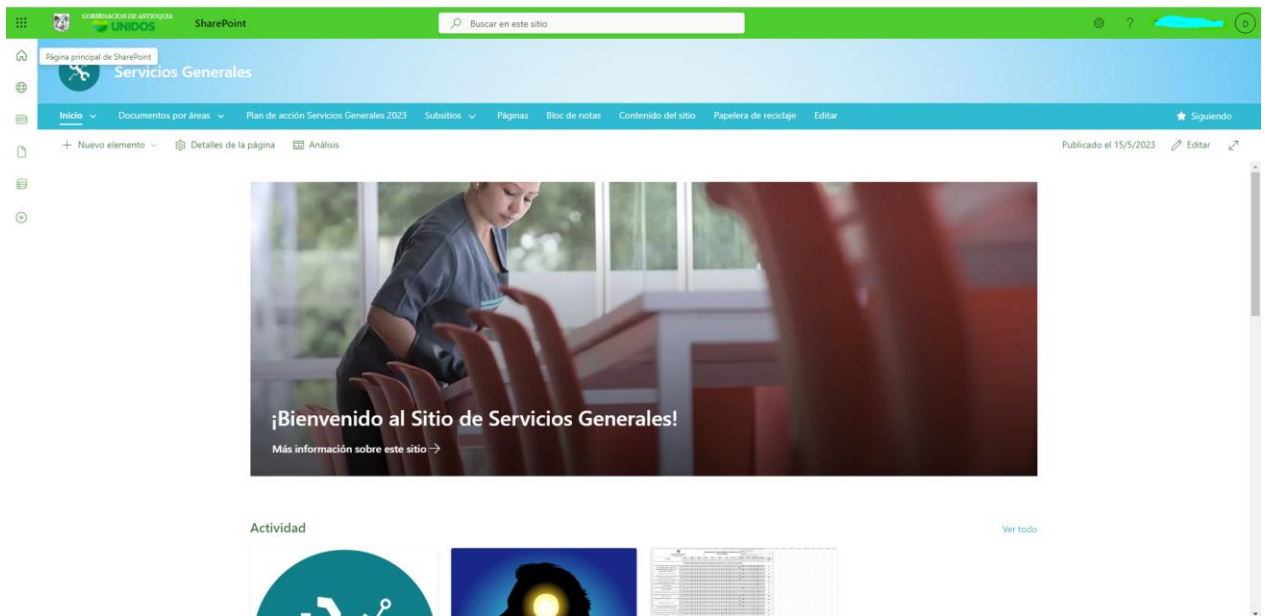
GOBERNACIÓN DE ANTIOQUIA UNIDOS SharePoint

Buscar en este sitio

? D

Página principal de SharePoint

Servicios Generales

Inicio Documentos por áreas Plan de acción Servicios Generales 2023 Subsitios Páginas Bloc de notas Contenido del sitio Papelera de reciclaje Editar

Siguiendo

+ Nuevo elemento Detalles de la página Análisis

Publicado el 15/5/2023 Editar

¡Bienvenido al Sitio de Servicios Generales!

Más información sobre este sitio →

Actividad

Ver todo